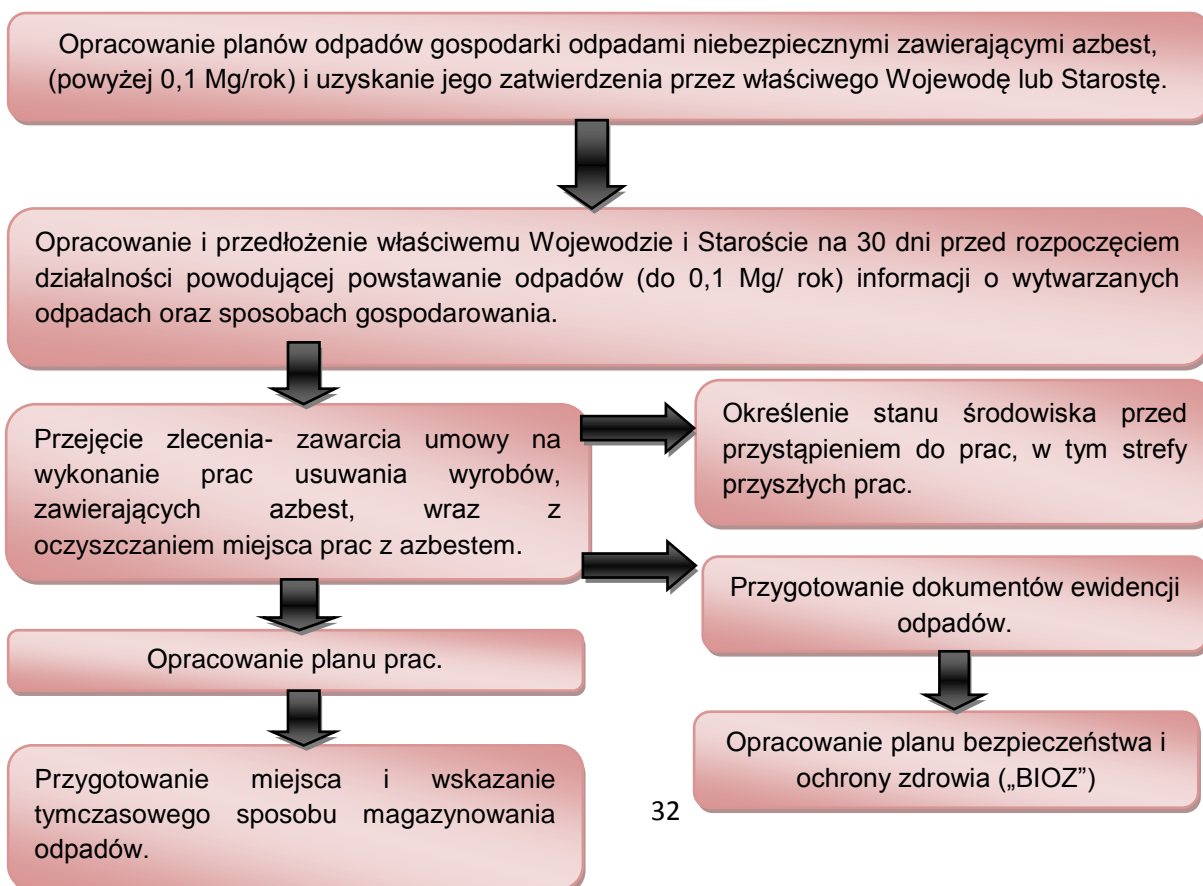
Opracowanie planów odpadów gospodarki odpadami niebezpiecznymi zawierającymi azbest, (powyżej 0,1 Mg/rok) i uzyskanie jego zatwierdzenia przez właściwego Wojewodę lub Starostę.

Opracowanie i przedłożenie właściwemu Wojewodzie i Staroście na 30 dni przed rozpoczęciem działalności powodującej powstawanie odpadów (do 0,1 Mg/ rok) informacji o wytwarzanych odpadach oraz sposobach gospodarowania.

Przejęcie zlecenia- zawarcia umowy na wykonanie prac usuwania wyrobów, zawierających azbest, wraz z oczyszczaniem miejsca prac z azbestem.

Określenie stanu środowiska przed przystąpieniem do prac, w tym strefy przyszłych prac.

Przygotowanie dokumentów ewidencji odpadów.

Opracowanie planu prac.

Opracowanie planu bezpieczeństwa i ochrony zdrowia („BIOZ")

Przygotowanie miejsca i wskazanie tymczasowego sposobu magazynowania odpadów.

32